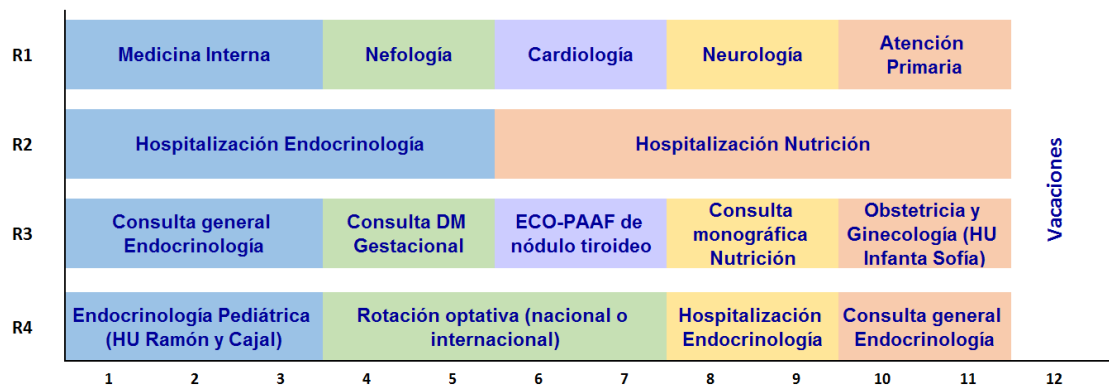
|  |  |  |  |  |  |  |
|---|---|---|---|---|---|---|
| R1 | Medicina Interna | Nefología | Cardiología | Neurología | Atención Primaria | Vacaciones |
| R2 | Hospitalización Endocrinología | | Hospitalización Nutrición | | | |
| R3 | Consulta general Endocrinología | Consulta DM Gestacional | ECO-PAAF de nódulo tiroideo | Consulta monográfica Nutrición | Obstetricia y Ginecología (HU Infanta Sofía) | |
| R4 | Endocrinología Pediátrica (HU Ramón y Cajal) | Rotación optativa (nacional o internacional) | | Hospitalización Endocrinología | Consulta general Endocrinología | |

1 2 3 4 5 6 7 8 9 10 11 12